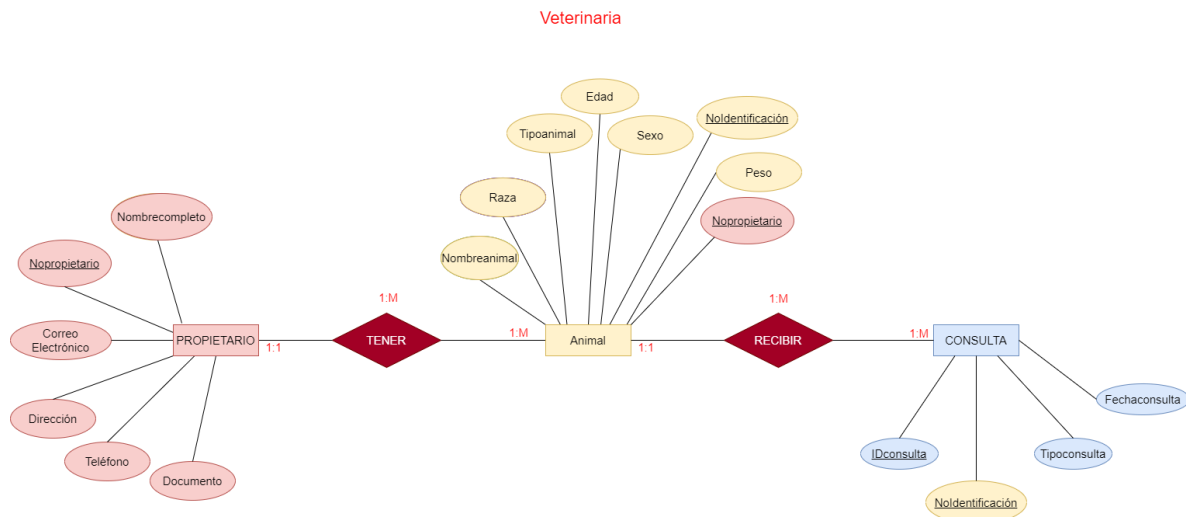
Veterinaria

Edad

Tipoanimal

Sexo

NoIdentificación

Peso

Raza

Nopropietario

Nombrecompleto

Nombreanimal

Nopropietario

1:M

1:M

Correo Electrónico

PROPIETARIO

1:1

TENER

1:M

Animal

1:1

RECIBIR

1:M

CONSULTA

Fechaconsulta

Dirección

Teléfono

Documento

IDconsulta

Tipoconsulta

NoIdentificación